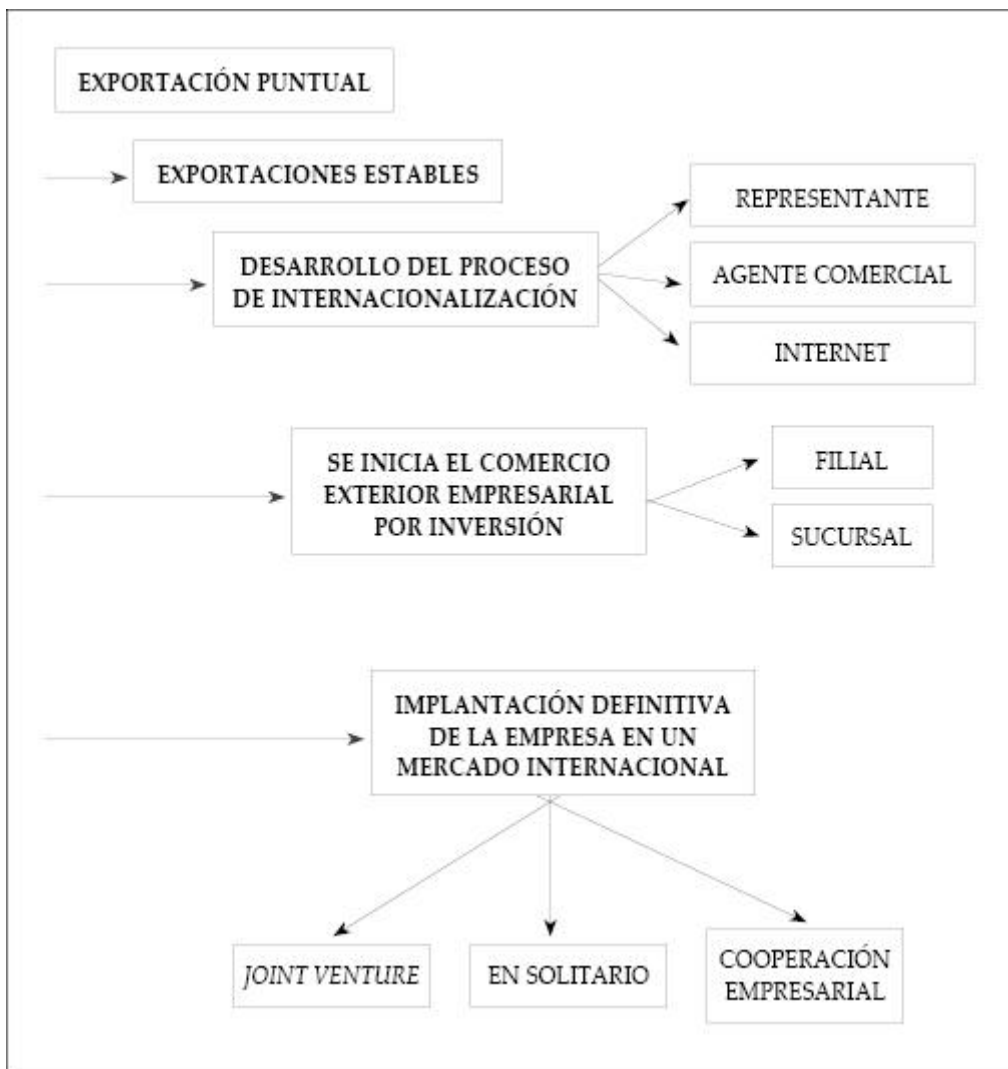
EXPORTACIÓN PUNTUAL

EXPORTACIONES ESTABLES

DESARROLLO DEL PROCESO DE INTERNACIONALIZACIÓN

REPRESENTANTE

AGENTE COMERCIAL

INTERNET

SE INICIA EL COMERCIO EXTERIOR EMPRESARIAL POR INVERSIÓN

FILIAL

SUCURSAL

IMPLANTACIÓN DEFINITIVA DE LA EMPRESA EN UN MERCADO INTERNACIONAL

JOINT VENTURE

EN SOLITARIO

COOPERACIÓN EMPRESARIAL